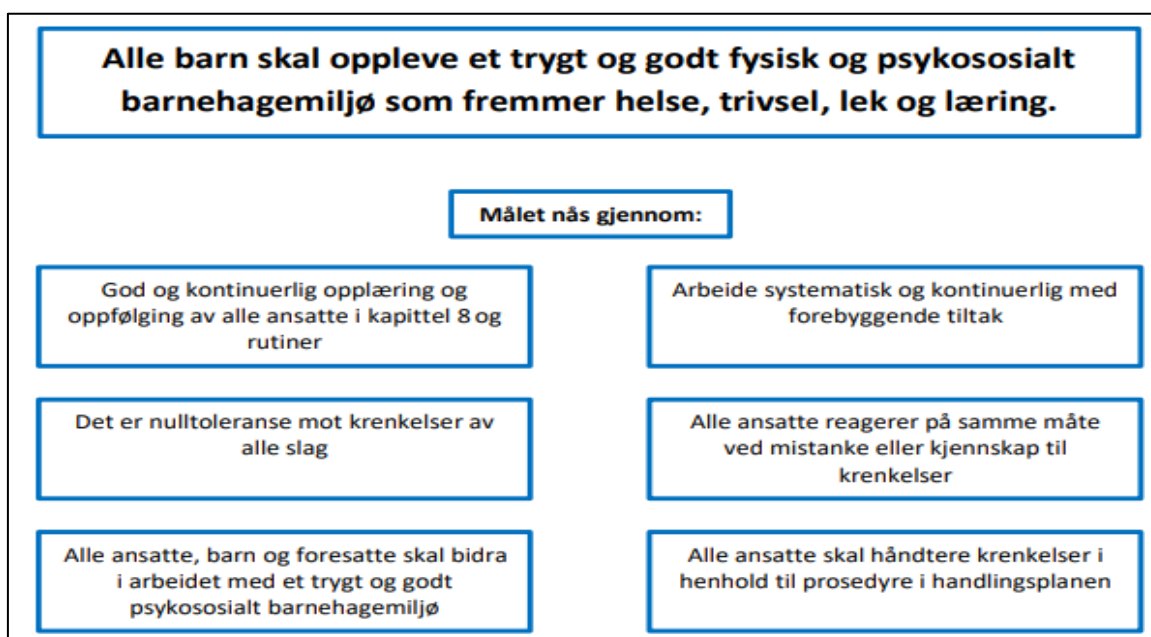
Alle barn skal oppleve et trygt og godt fysisk og psykososialt barnehagemiljø som fremmer helse, trivsel, lek og læring.

Målet nås gjennom:

God og kontinuerlig opplæring og oppfølging av alle ansatte i kapittel 8 og rutiner

Arbeide systematisk og kontinuerlig med forebyggende tiltak

Det er nulltoleranse mot krenkelser av alle slag

Alle ansatte reagerer på samme måte ved mistanke eller kjennskap til krenkelser

Alle ansatte, barn og foresatte skal bidra i arbeidet med et trygt og godt psykososialt barnehagemiljø

Alle ansatte skal håndtere krenkelser i henhold til prosedyre i handlingsplanen